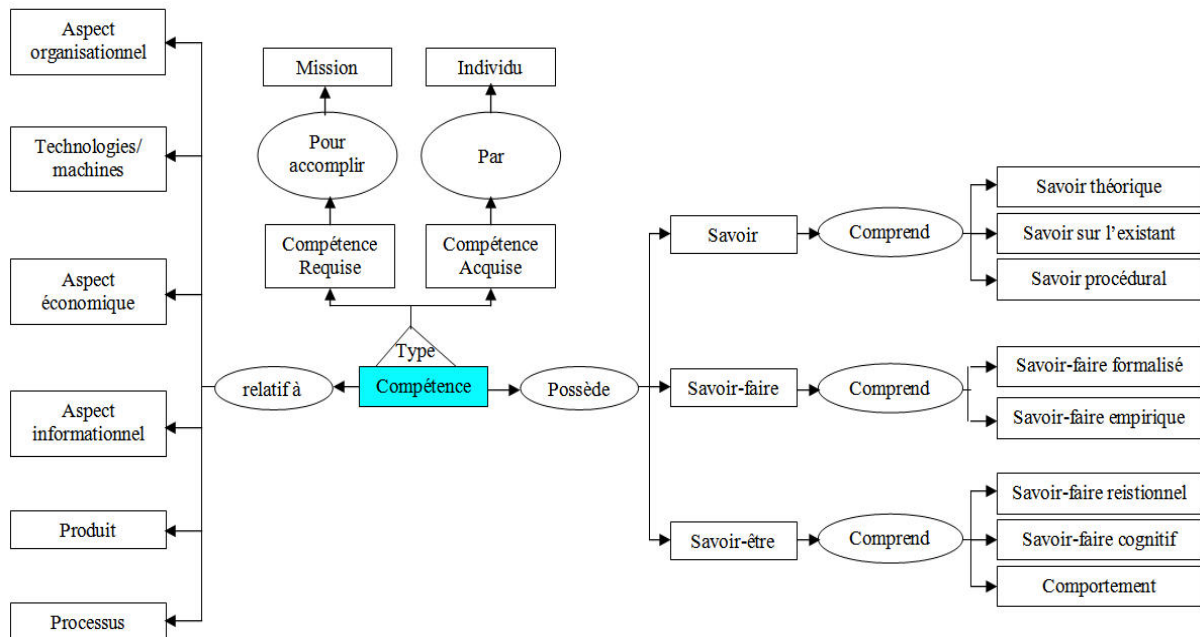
Aspect organisationnel

Technologies/ machines

Aspect économique

Aspect informationnel

Produit

Processus

Mission

Individu

Pour accomplir

Par

Compétence Requise

Compétence Acquise

Type

relatif à

Compétence

Possède

Savoir

Comprend

Savoir théorique

Savoir sur l'existant

Savoir procédural

Savoir-faire

Comprend

Savoir-faire formalisé

Savoir-faire empirique

Savoir-être

Comprend

Savoir-faire reistionnel

Savoir-faire cognitif

Comportement